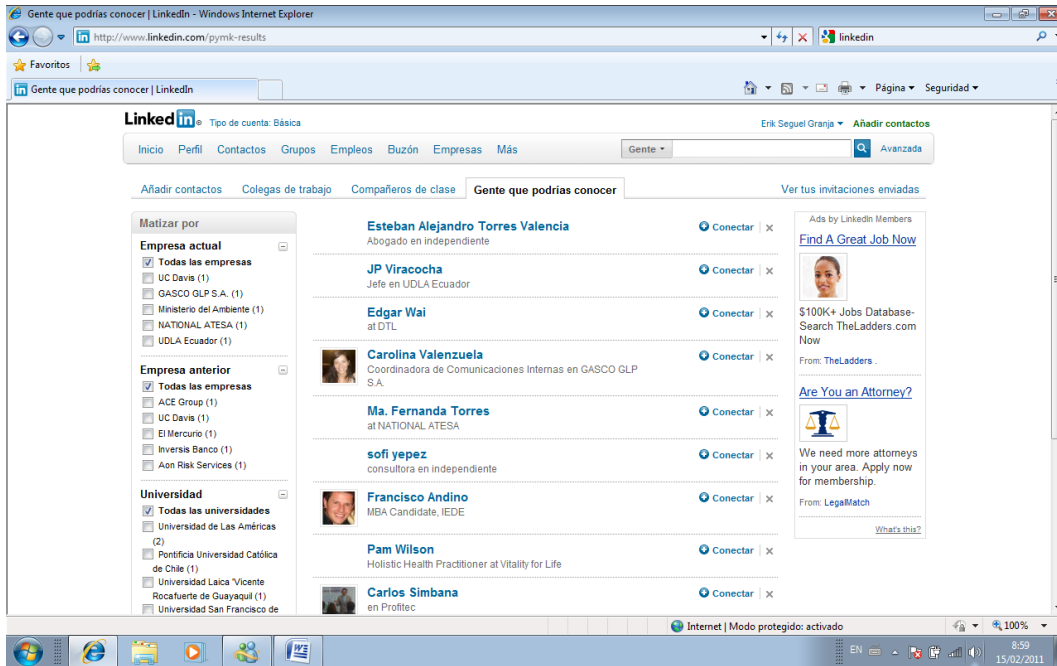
Gente que podrías conocer | LinkedIn - Windows Internet Explorer

http://www.linkedin.com/pymk-results

linkedin

Favoritos

Gente que podrías conocer | LinkedIn

Página ▾ Seguridad ▾

LinkedIn Tipo de cuenta: Básica

Erik Seguel Granja ▾ Añadir contactos

Inicio Perfil Contactos Grupos Empleos Buzón Empresas Más

Gente ▾

Avanzada

Añadir contactos Colegas de trabajo Compañeros de clase Gente que podrías conocer Ver tus invitaciones enviadas

Matizar por

Empresa actual
Todas las empresas
UC Davis (1)
GASCO GLP S.A. (1)
Ministerio del Ambiente (1)
NATIONAL ATESA (1)
UDLA Ecuador (1)

Empresa anterior
Todas las empresas
ACE Group (1)
UC Davis (1)
El Mercurio (1)
Inversis Banco (1)
Aon Risk Services (1)

Universidad
Todas las universidades
Universidad de Las Américas (2)
Pontificia Universidad Católica de Chile (1)
Universidad Laica 'Vicente Rocafuerte de Guayaquil (1)
Universidad San Francisco de

Esteban Alejandro Torres Valencia
Abogado en independiente
Conectar

JP Viracocha
Jefe en UDLA Ecuador
Conectar

Edgar Wai
at DTL
Conectar

Carolina Valenzuela
Coordinadora de Comunicaciones Internas en GASCO GLP S.A.
Conectar

Ma. Fernanda Torres
at NATIONAL ATESA
Conectar

sofi yepez
consultora en independiente
Conectar

Francisco Andino
MBA Candidate, IEDE
Conectar

Pam Wilson
Holistic Health Practitioner at Vitality for Life
Conectar

Carlos Simbana
en Profitec
Conectar

Ads by LinkedIn Members

Find A Great Job Now

$100K+ Jobs Database- Search TheLadders.com Now

From: TheLadders .

Are You an Attorney?

We need more attorneys in your area. Apply now for membership.

From: LegalMatch

What's this?

Internet | Modo protegido: activado

100%

EN

8:59
15/02/2011